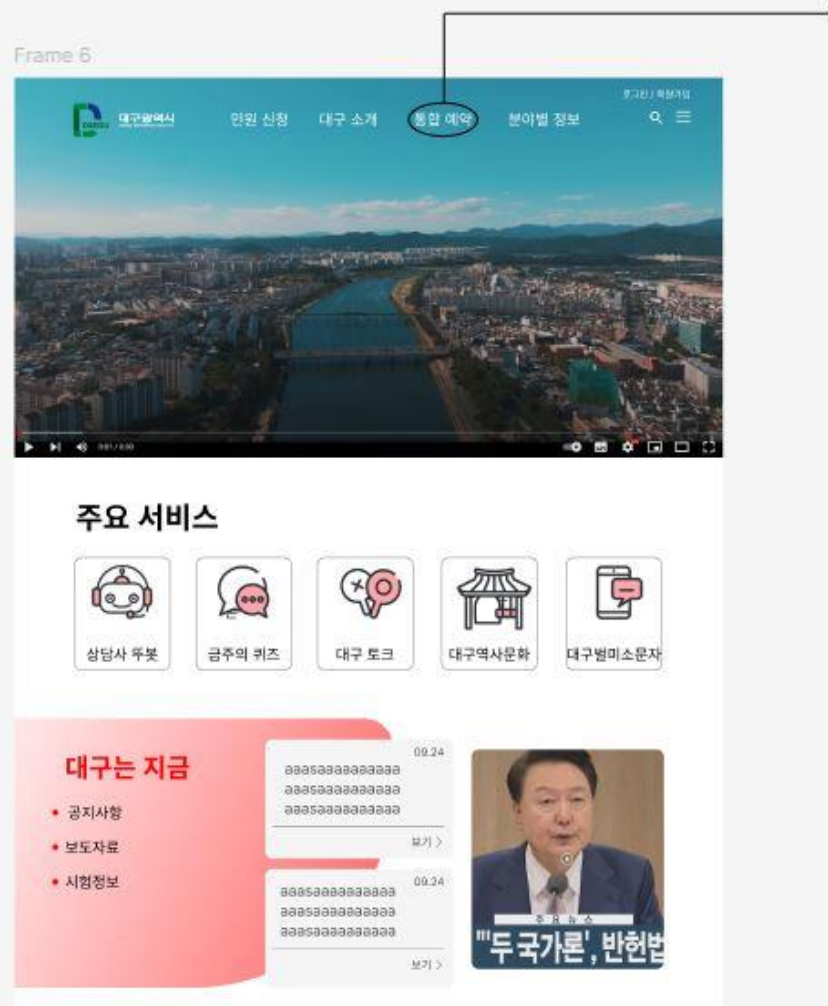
Frame 6

로그인 | 회원가입

대구광역시

민원 신청 대구 소개 통합 예약 분야별 정보

0:01 / 0:00

주요 서비스

상담사 뚜봇

금주의 퀴즈

대구 토크

대구역사문화

대구범미소문자

대구는 지금

• 공지사항
• 보도자료
• 시험정보

09.24
aaasaaaaaaaaaa
aaasaaaaaaaaaa
aaasaaaaaaaaaa
보기 >

09.24
aaasaaaaaaaaaa
aaasaaaaaaaaaa
aaasaaaaaaaaaa
보기 >

주 요 뉴 스
"'두 국가론', 반헌법